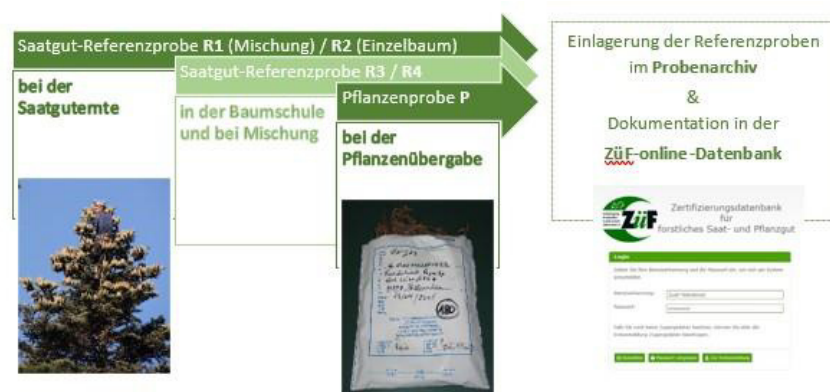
Saatgut-Referenzprobe **R1** (Mischung) / **R2** (Einzelbaum)

**bei der Saatguternte**

Saatgut-Referenzprobe **R3** / **R4**

**in der Baumschule und bei Mischung**

**Pflanzenprobe P**

**bei der Pflanzenübergabe**

Einlagerung der Referenzproben im **Probenarchiv**
&
Dokumentation in der
**ZüF-online-Datenbank**

ZüF

Zertifizierungsdatenbank für forstliches Saat- und Pflanzgut

Login

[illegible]